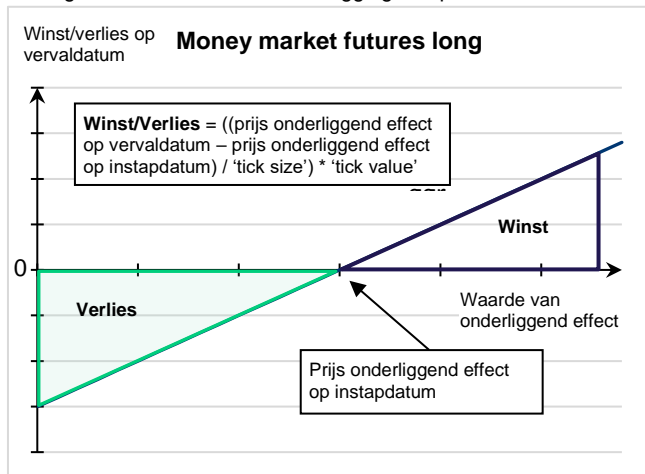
Winst/verlies op vervaldatum

Money market futures long

Winst/Verlies = ((prijs onderliggend effect op vervaldatum – prijs onderliggend effect op instapdatum) / 'tick size') * 'tick value'

Winst

0

Verlies

Waarde van onderliggend effect

Prijs onderliggend effect op instapdatum